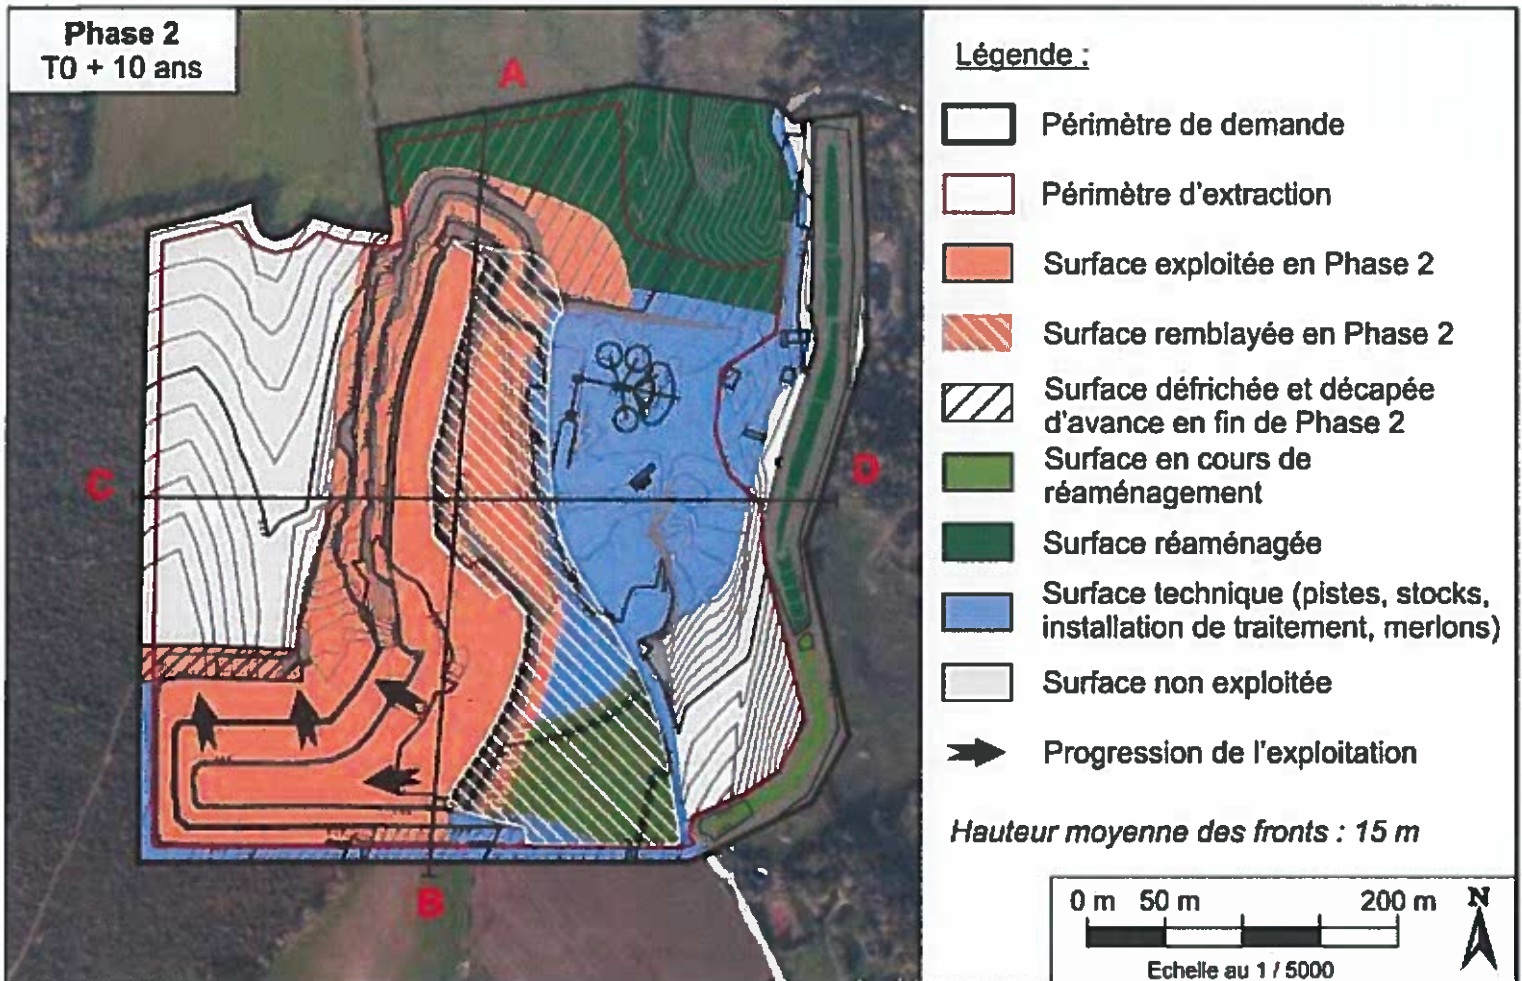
Phase 2
T0 + 10 ans

A

C

D

B

Légende :

Périmètre de demande

Périmètre d'extraction

Surface exploitée en Phase 2

Surface remblayée en Phase 2

Surface défrichée et décapée d'avance en fin de Phase 2

Surface en cours de réaménagement

Surface réaménagée

Surface technique (pistes, stocks, installation de traitement, merlons)

Surface non exploitée

Progression de l'exploitation

Hauteur moyenne des fronts : 15 m

0 m 50 m 200 m

Echelle au 1 / 5000

N